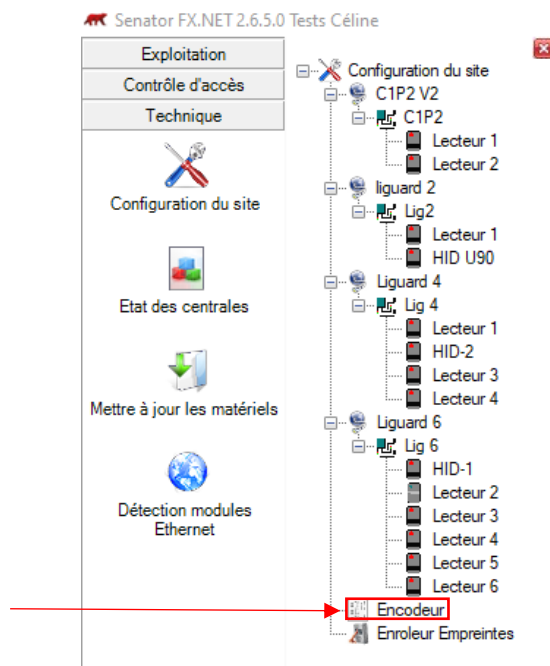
Senator FX.NET 2.6.5.0 Tests Céline

Exploitation

Contrôle d'accès

Technique

Configuration du site

Etat des centrales

Mettre à jour les matériels

Détection modules Ethernet

Configuration du site
C1P2 V2
C1P2
Lecteur 1
Lecteur 2
liguard 2
Lig2
Lecteur 1
HID U90
Liguard 4
Lig 4
Lecteur 1
HID-2
Lecteur 3
Lecteur 4
Liguard 6
Lig 6
HID-1
Lecteur 2
Lecteur 3
Lecteur 4
Lecteur 5
Lecteur 6
Encodeur
Enroleur Empreintes